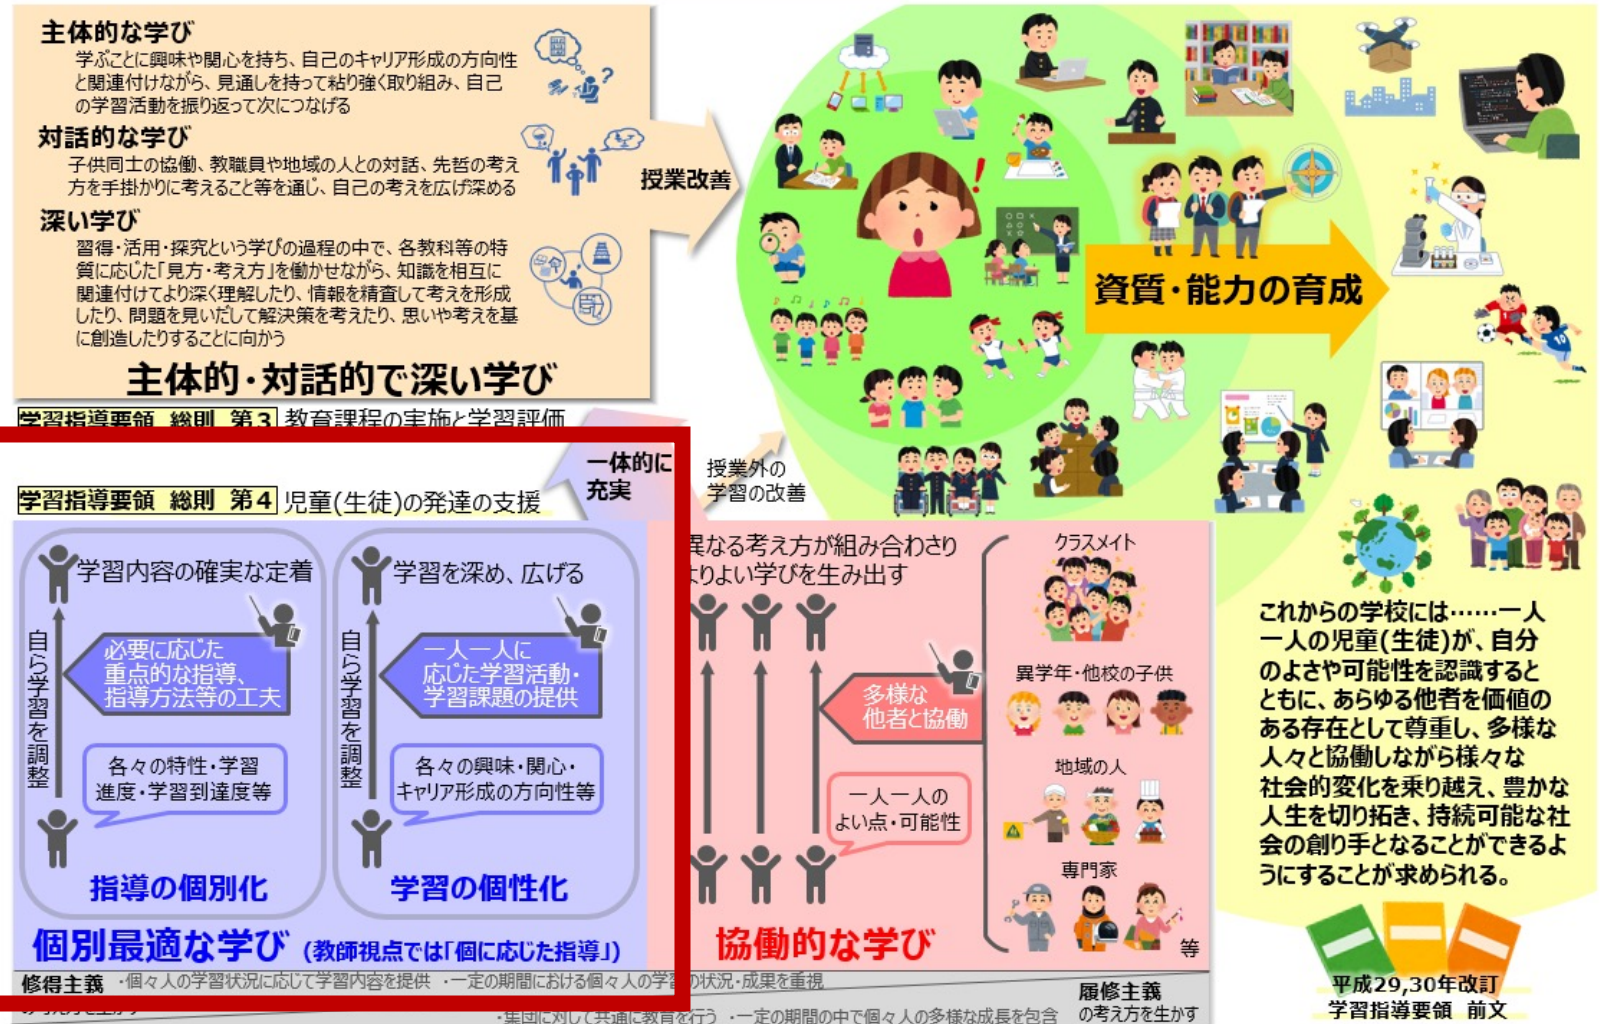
主体的な学び
学ぶことに興味や関心を持ち、自己のキャリア形成の方向性と関連付けながら、見通しを持って粘り強く取り組み、自己の学習活動を振り返って次につなげる

対話的な学び
子供同士の協働、教職員や地域の人との対話、先哲の考え方を手掛かりに考えること等を通じ、自己の考えを広げ深める

深い学び
習得・活用・探究という学びの過程の中で、各教科等の特質に応じた「見方・考え方」を働かせながら、知識を相互に関連付けてより深く理解したり、情報を精査して考えを形成したり、問題を見いだして解決策を考えたり、思いや考えを基に創造したりすることに向かう

主体的・対話的で深い学び

授業改善

学習指導要領 総則 第3 教育課程の実施と学習評価

学習指導要領 総則 第4 児童(生徒)の発達の支援

一体的に充実

授業外の学習の改善

資質・能力の育成

学習内容の確実な定着
自ら学習を調整
必要に応じた重点的な指導、指導方法等の工夫
各々の特性・学習進度・学習到達度等
指導の個別化

学習を深め、広げる
自ら学習を調整
一人一人に応じた学習活動・学習課題の提供
各々の興味・関心・キャリア形成の方向性等
学習の個性化

個別最適な学び (教師視点では「個に応じた指導」)

異なる考え方が組み合わさりよりよい学びを生み出す
多様な他者と協働
一人一人のよい点・可能性
クラスメイト
異学年・他校の子供
地域の人
専門家
等
協働的な学び

これからの学校には……一人一人の児童(生徒)が、自分のよさや可能性を認識するとともに、あらゆる他者を価値のある存在として尊重し、多様な人々と協働しながら様々な社会的変化を乗り越え、豊かな人生を切り拓き、持続可能な社会の創り手となることができるようにすることが求められる。

修得主義 ・個々人の学習状況に応じて学習内容を提供 ・一定の期間における個々人の学習の状況・成果を重視
・集団に対して共通に教育を行う ・一定の期間の中で個々人の多様な成長を包含
履修主義の考え方を生かす

平成29,30年改訂 学習指導要領 前文